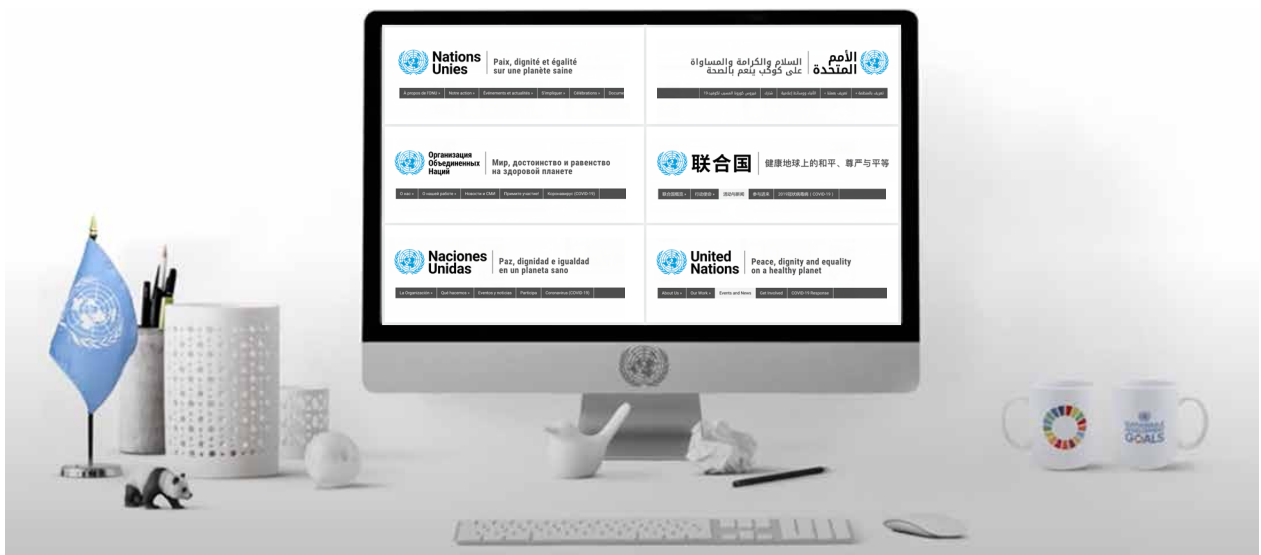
Nations Unies
Paix, dignité et égalité sur une planète saine
À propos de l'ONU | Notre action | Événements et actualités | S'impliquer | Célébrations | Docume

الأمم المتحدة
السلام والكرامة والمساواة على كوكب ينعم بالصحة
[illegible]

Организация Объединенных Наций
Мир, достоинство и равенство на здоровой планете
О нас | О нашей работе | Новости и СМИ | Примите участие! | Коронавирус (COVID-19)

联合国
健康地球上的和平、尊严与平等
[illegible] | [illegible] | 活动与新闻 | 参与进来 | 2019冠状病毒病 (COVID-19)

Naciones Unidas
Paz, dignidad e igualdad en un planeta sano
La Organización | Qué hacemos | Eventos y noticias | Participa | Coronavirus (COVID-19)

United Nations
Peace, dignity and equality on a healthy planet
About Us | Our Work | Events and News | Get Involved | COVID-19 Response

SUSTAINABLE DEVELOPMENT GOALS